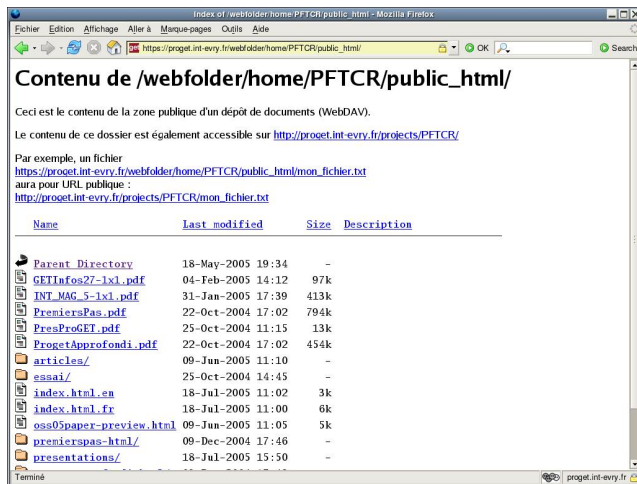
Index of /webfolder/home/PFTCR/public_html - Mozilla Firefox

Fichier Edition Affichage Aller à Marque-pages Outils Aide

https://proget.int-evry.fr/webfolder/home/PFTCR/public_html/

OK

Search

# Contenu de /webfolder/home/PFTCR/public_html/

Ceci est le contenu de la zone publique d'un dépôt de documents (WebDAV).

Le contenu de ce dossier est également accessible sur http://proget.int-evry.fr/projects/PFTCR/

Par exemple, un fichier
https://proget.int-evry.fr/webfolder/home/PFTCR/public_html/mon_fichier.txt
aura pour URL publique :
http://proget.int-evry.fr/projects/PFTCR/mon_fichier.txt

| Name | Last modified | Size | Description |
|---|---|---|---|
| Parent Directory | 18-May-2005 19:34 | - | |
| GETInfos27-1x1.pdf | 04-Feb-2005 14:12 | 97k | |
| INT_MAG_5-1x1.pdf | 31-Jan-2005 17:39 | 413k | |
| PremiersPas.pdf | 22-Oct-2004 17:02 | 794k | |
| PresProGET.pdf | 25-Oct-2004 11:15 | 13k | |
| ProgetApprofondi.pdf | 22-Oct-2004 17:02 | 454k | |
| articles/ | 09-Jun-2005 11:10 | - | |
| essai/ | 25-Oct-2004 14:45 | - | |
| index.html.en | 18-Jul-2005 11:02 | 3k | |
| index.html.fr | 18-Jul-2005 11:00 | 6k | |
| oss05paper-preview.html | 09-Jun-2005 11:05 | 5k | |
| premierspas-html/ | 09-Dec-2004 17:46 | - | |
| presentations/ | 18-Jul-2005 15:50 | - | |

Terminé

proget.int-evry.fr